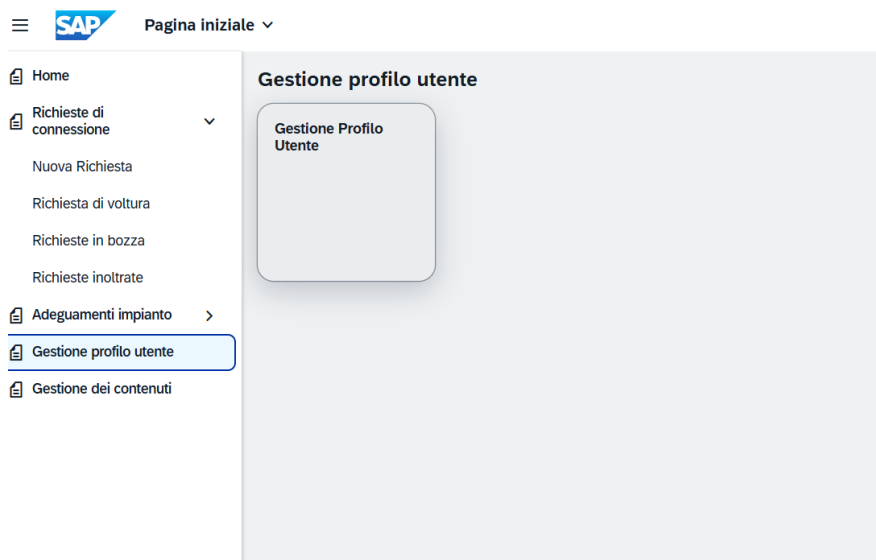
SAP
Pagina iniziale

Home
Richieste di connessione
Nuova Richiesta
Richiesta di voltura
Richieste in bozza
Richieste inoltrate
Adeguamenti impianto
Gestione profilo utente
Gestione dei contenuti

Gestione profilo utente

Gestione Profilo Utente